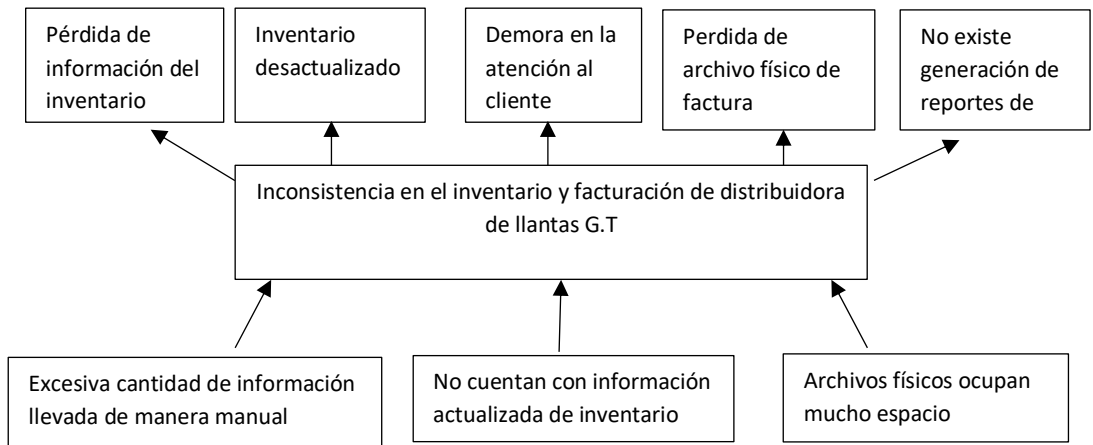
Pérdida de información del inventario

Inventario desactualizado

Demora en la atención al cliente

Perdida de archivo físico de factura

No existe generación de reportes de

Inconsistencia en el inventario y facturación de distribuidora de llantas G.T

Excesiva cantidad de información llevada de manera manual

No cuentan con información actualizada de inventario

Archivos físicos ocupan mucho espacio